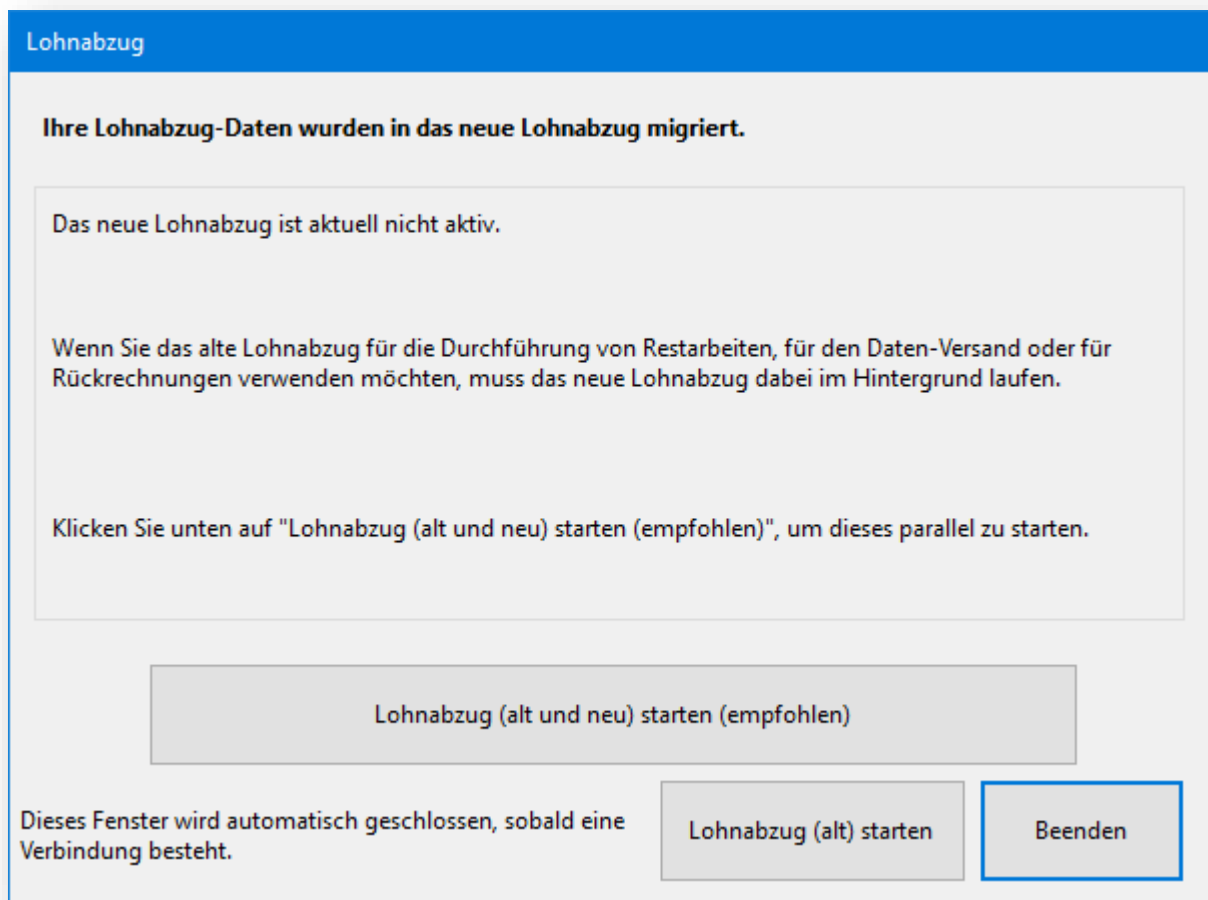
Lohnabzug

Ihre Lohnabzug-Daten wurden in das neue Lohnabzug migriert.

Das neue Lohnabzug ist aktuell nicht aktiv.

Wenn Sie das alte Lohnabzug für die Durchführung von Restarbeiten, für den Daten-Versand oder für Rückrechnungen verwenden möchten, muss das neue Lohnabzug dabei im Hintergrund laufen.

Klicken Sie unten auf "Lohnabzug (alt und neu) starten (empfohlen)", um dieses parallel zu starten.

Lohnabzug (alt und neu) starten (empfohlen)

Dieses Fenster wird automatisch geschlossen, sobald eine Verbindung besteht.

Lohnabzug (alt) starten

Beenden